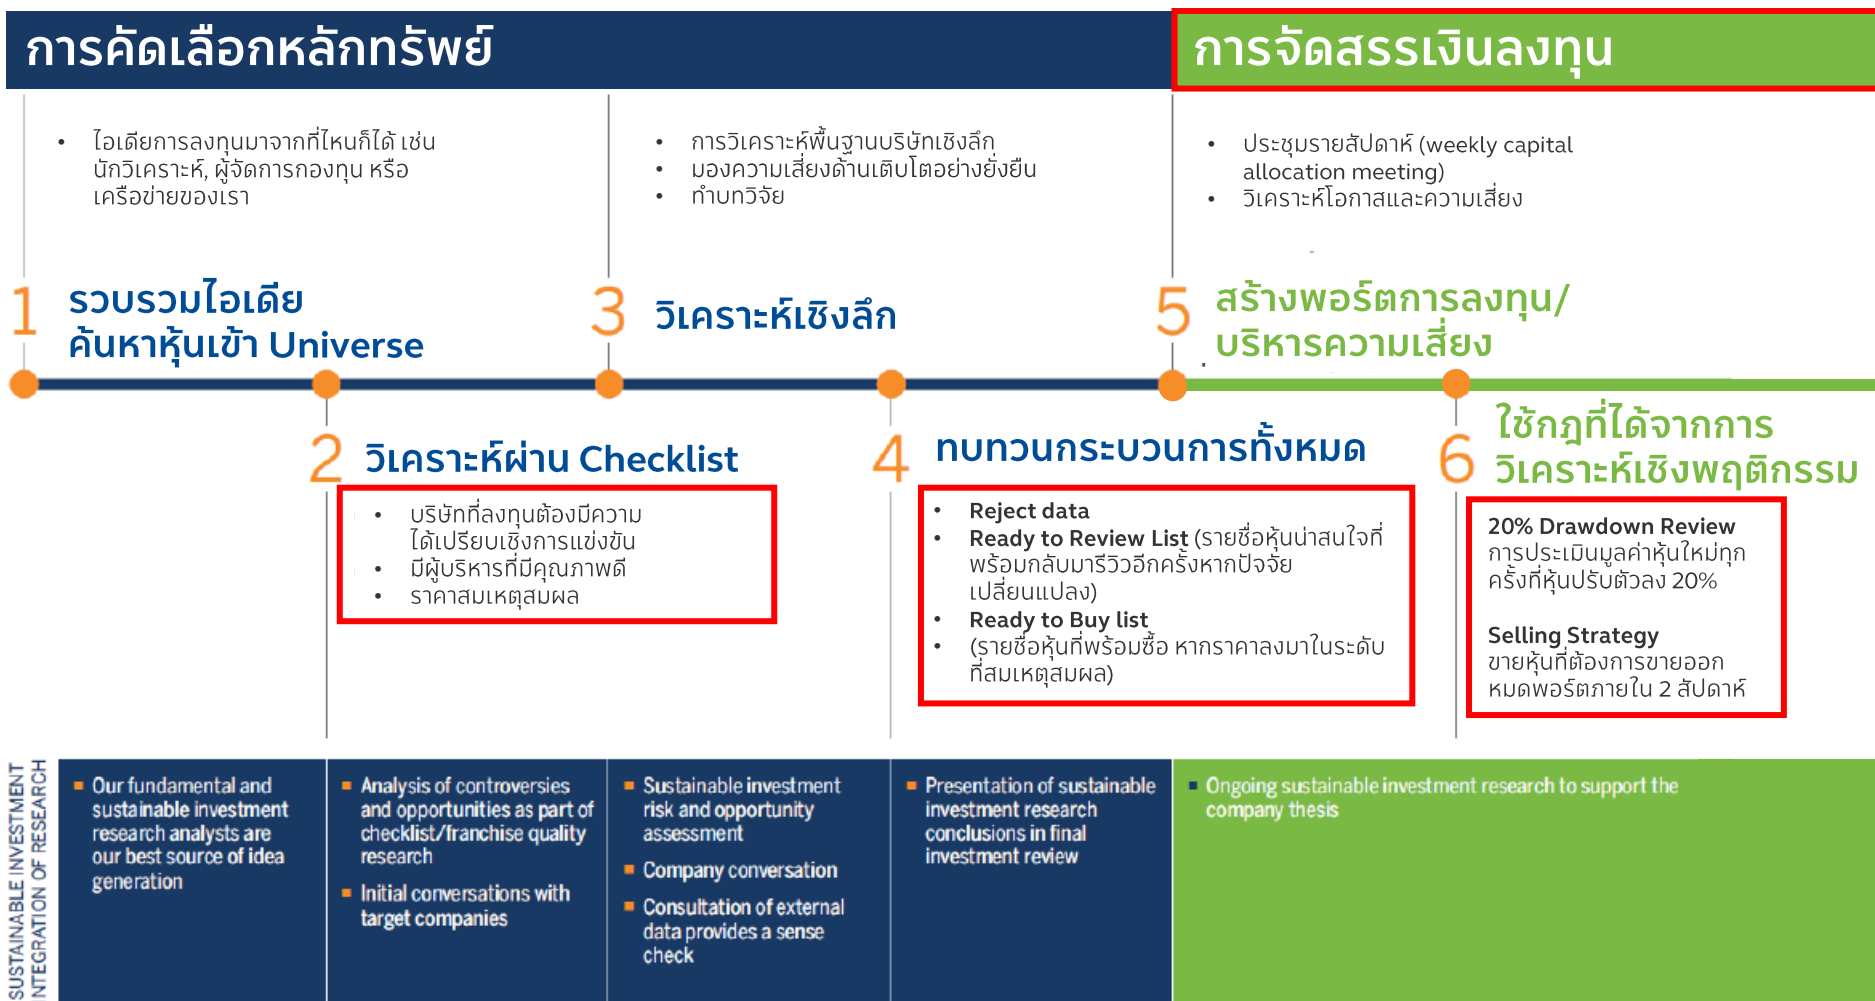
การคัดเลือกหลักทรัพย์

การจัดสรรเงินลงทุน

- ไอเดียการลงทุนมาจากที่ไหนก็ได้ เช่น นักวิเคราะห์, ผู้จัดการกองทุน หรือ เครือข่ายของเรา

- การวิเคราะห์พื้นฐานบริษัทเชิงลึก
- มองความเสี่ยงด้านเติบโตอย่างยั่งยืน
- ทำบทวิจัย

- ประชุมรายสัปดาห์ (weekly capital allocation meeting)
- วิเคราะห์โอกาสและความเสี่ยง

1 รวบรวมไอเดีย ค้นหาหุ้นเข้า Universe

3 วิเคราะห์เชิงลึก

5 สร้างพอร์ตการลงทุน/ บริหารความเสี่ยง

2 วิเคราะห์ผ่าน Checklist

- บริษัทที่ลงทุนต้องมีความได้เปรียบเชิงการแข่งขัน
- มีผู้บริหารที่มีคุณภาพดี
- ราคาสมเหตุสมผล

4 ทบทวนกระบวนการทั้งหมด

- Reject data
- Ready to Review List (รายชื่อหุ้นน่าสนใจที่พร้อมกลับมารีวิวอีกครั้งหากปัจจัยเปลี่ยนแปลง)
- Ready to Buy list
- (รายชื่อหุ้นที่พร้อมซื้อ หากราคาลงมาในระดับที่สมเหตุสมผล)

6 ใช้กฎที่ได้จากการวิเคราะห์เชิงพฤติกรรม

20% Drawdown Review
การประเมินมูลค่าหุ้นใหม่ทุกครั้งที่หุ้นปรับตัวลง 20%

Selling Strategy
ขายหุ้นที่ต้องการขายออกหมดพอร์ตภายใน 2 สัปดาห์

SUSTAINABLE INVESTMENT INTEGRATION OF RESEARCH

- Our fundamental and sustainable investment research analysts are our best source of idea generation

- Analysis of controversies and opportunities as part of checklist/franchise quality research
- Initial conversations with target companies

- Sustainable investment risk and opportunity assessment
- Company conversation
- Consultation of external data provides a sense check

- Presentation of sustainable investment research conclusions in final investment review

- Ongoing sustainable investment research to support the company thesis